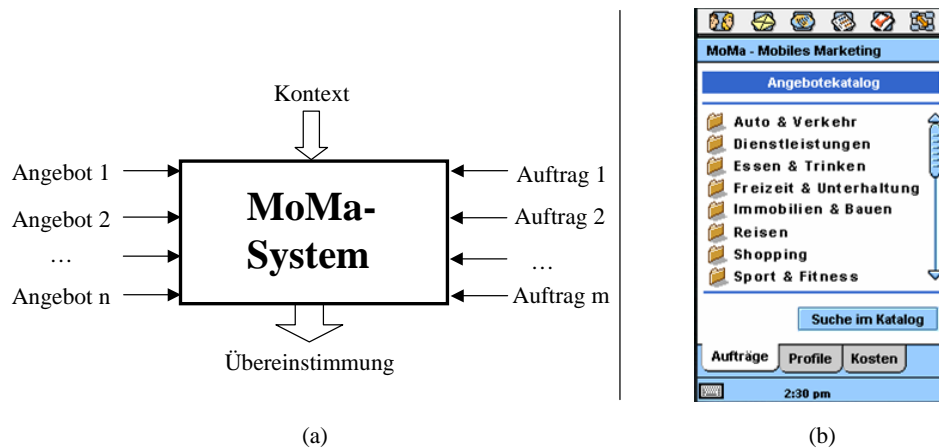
Kontext

Angebot 1
Angebot 2
…
Angebot n

MoMa-System

Auftrag 1
Auftrag 2
…
Auftrag m

Übereinstimmung

(a)

MoMa - Mobiles Marketing

Angebotekatalog

Auto & Verkehr
Dienstleistungen
Essen & Trinken
Freizeit & Unterhaltung
Immobilien & Bauen
Reisen
Shopping
Sport & Fitness

Suche im Katalog

Aufträge
Profile
Kosten

2:30 pm

(b)